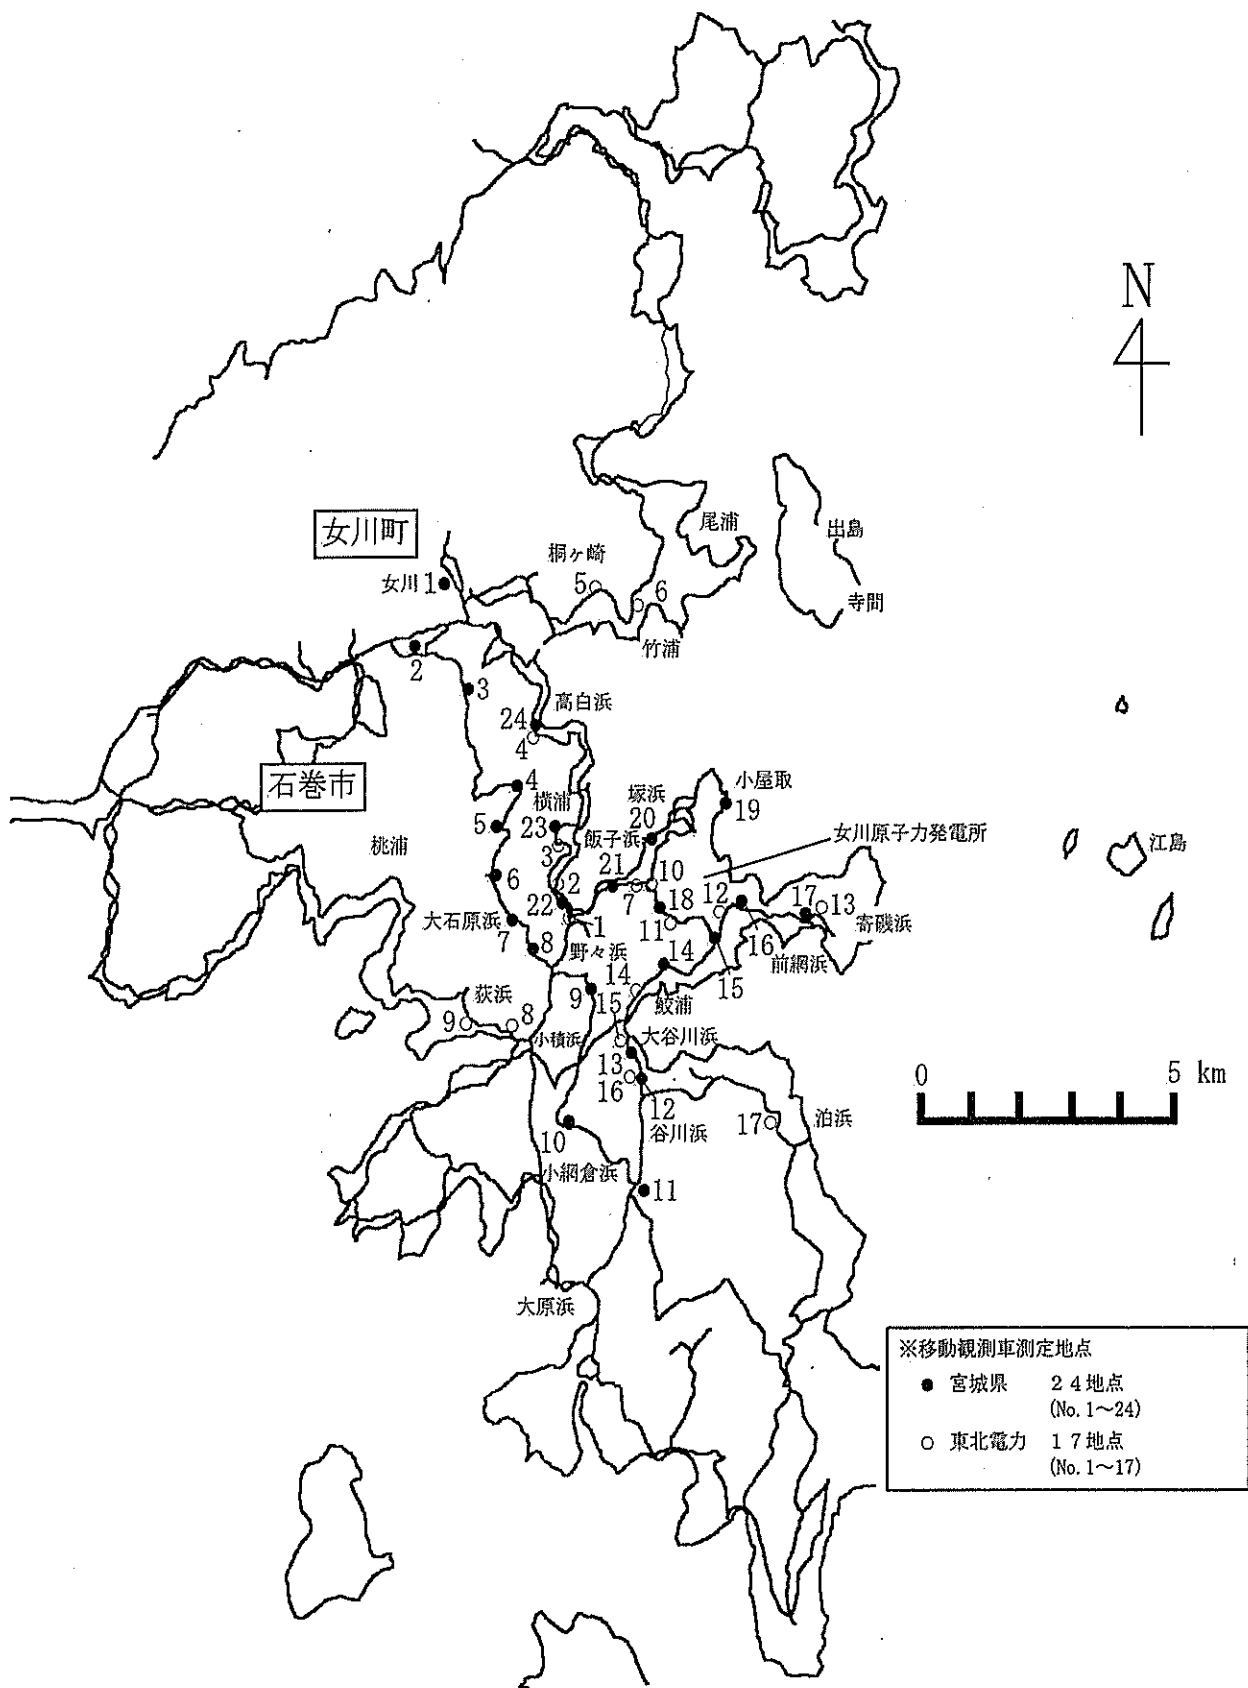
N

女川町
桐ヶ崎
尾浦
出島
女川 1
5
6
寺間
竹浦
2
3
高白浜
24
4
石巻市
4
小屋取
塚浜
19
横浦
20
女川原子力発電所
5
23
飯子浜
江島
桃浦
3
21
10
6
2
12
17
13
22
7
18
寄磯浜
大石原浜
1
11
16
7
8
野々浜
14
前網浜
14
荻浜
9
15
鮫浦
15
9
8
大谷川浜
小積浜
13
0
5 km
16
12
谷川浜
17
泊浜
10
小網倉浜
11
大原浜

※移動観測車測定地点
● 宮城県 24地点 (No. 1～24)
○ 東北電力 17地点 (No. 1～17)